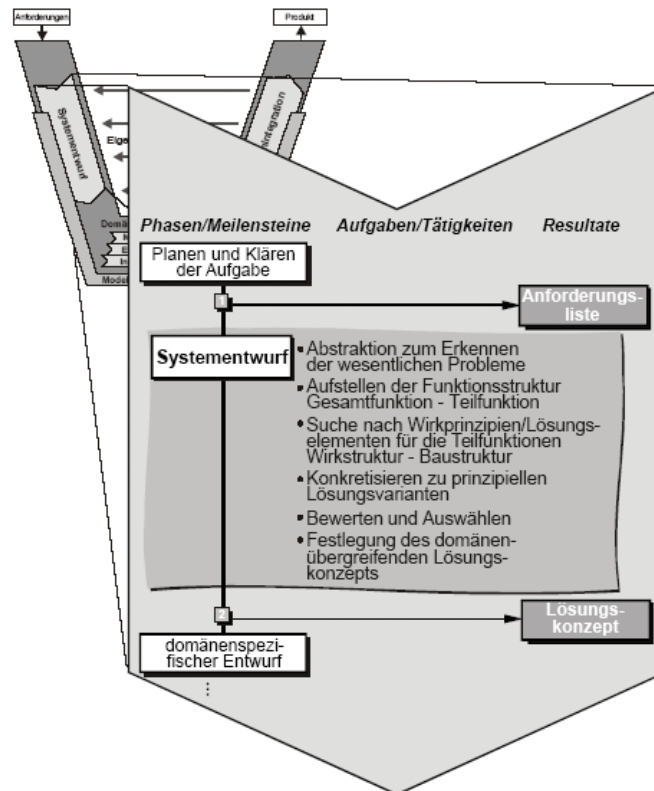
Anforderungen

Produkt

Systementwurf

Integration

Eige

Domä

Modell

Phasen/Meilensteine Aufgaben/Tätigkeiten Resultate

Planen und Klären der Aufgabe

1

Anforderungsliste

Systementwurf

- Abstraktion zum Erkennen der wesentlichen Probleme
- Aufstellen der Funktionsstruktur Gesamtfunktion - Teilfunktion
- Suche nach Wirkprinzipien/Lösungselementen für die Teilfunktionen Wirkstruktur - Baustruktur
- Konkretisieren zu prinzipiellen Lösungsvarianten
- Bewerten und Auswählen
- Festlegung des domänenübergreifenden Lösungskonzepts

2

Lösungskonzept

domänenspezifischer Entwurf

⋮